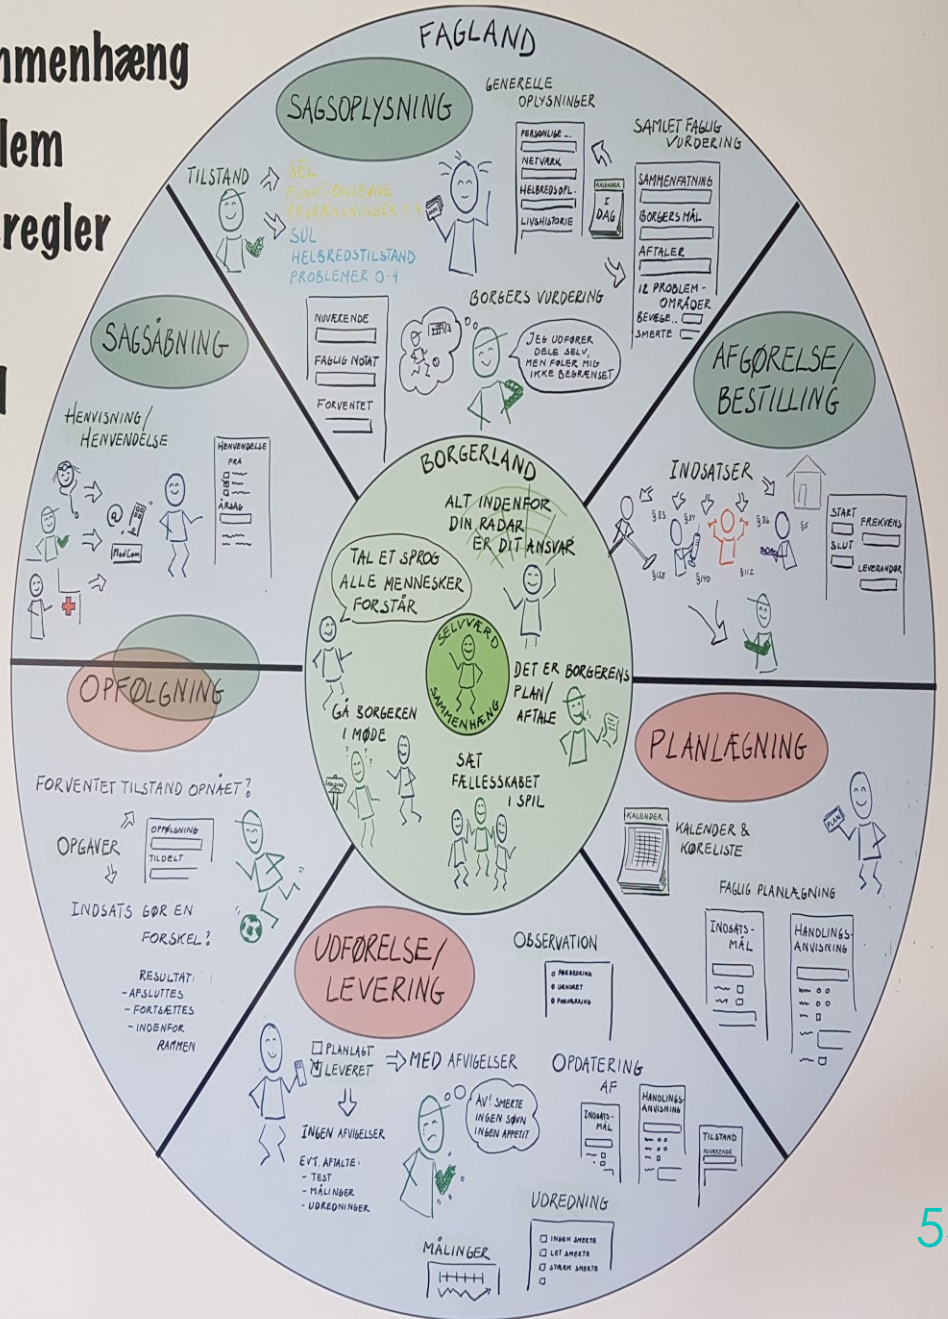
nmenhæng
lem
regler

FAGLAND

SAGSOPLYSNING

GENERELLE OPLYSNINGER

PERSONLIGE..
NETVÆRK
HELBREDSOPL.
LIVSHISTORIE

KALENDER
I DAG

SAMLET FAGLIG VURDERING
SAMMENFATNING
BORGERS MÅL
AFTALER
12 PROBLEM-OMRÅDER
BEVÆGE..
SMERTE

TILSTAND
SEL
FUNKTIONSEVNE
BEGRÆNSNINGER 0-4
SUL
HELBREDSTILSTAND
PROBLEMER 0-4

NUVÆRENDE
FAGLIG NOTAT
FORVENTET

BORGERS VURDERING
JEG UDFØRER DELE SELV, MEN FØLER MIG IKKE BEGRÆNSET

SAGSÅBNING

HENVISNING/ HENVENDELSE
HENVENDELSE FRA
ÅRSAG
MedCom

AFGØRELSE/ BESTILLING

INDSATSER
§83 §87 §86 §118 §140 §112
START
SLUT
FREKVENS
LEVERANDØR

BORGERLAND
ALT INDENFOR DIN RADAR ER DIT ANSVAR
TAL ET SPROG ALLE MENNESKER FORSTÅR
SELVVÆRD
SAMMENHÆNG
DET ER BORGERENS PLAN/ AFTALE
GÅ BORGEREN I MØDE
SÆT FÆLLESSKABET I SPIL

OPFØLGNING

FORVENTET TILSTAND OPNÅET?
OPGAVER
OPFØLGNING
TILDELT
INDSATS GØR EN FORSKEL?
RESULTAT:
- AFSLUTTES
- FORTSÆTTES
- INDENFOR RAMMEN

PLANLÆGNING

PLAN
KALENDER
KALENDER & KØRELISTE
FAGLIG PLANLÆGNING
INDSATS-MÅL
HANDLINGS-ANVISNING

UDFØRELSE/ LEVERING

OBSERVATION
FORBEDRING
UÆNDRET
FORVÆRRING

PLANLAGT
LEVERET
MED AFVIGELSER
INGEN AFVIGELSER
EVT. AFTALTE:
- TEST
- MÅLINGER
- UDREDNINGER
AV! SMERTE INGEN SØVN INGEN APPETIT

OPDATERING AF
INDSATS-MÅL
HANDLINGS-ANVISNING
TILSTAND
NUVÆRENDE

UDREDNING
INGEN SMERTE
LET SMERTE
STÆRK SMERTE

MÅLINGER

5